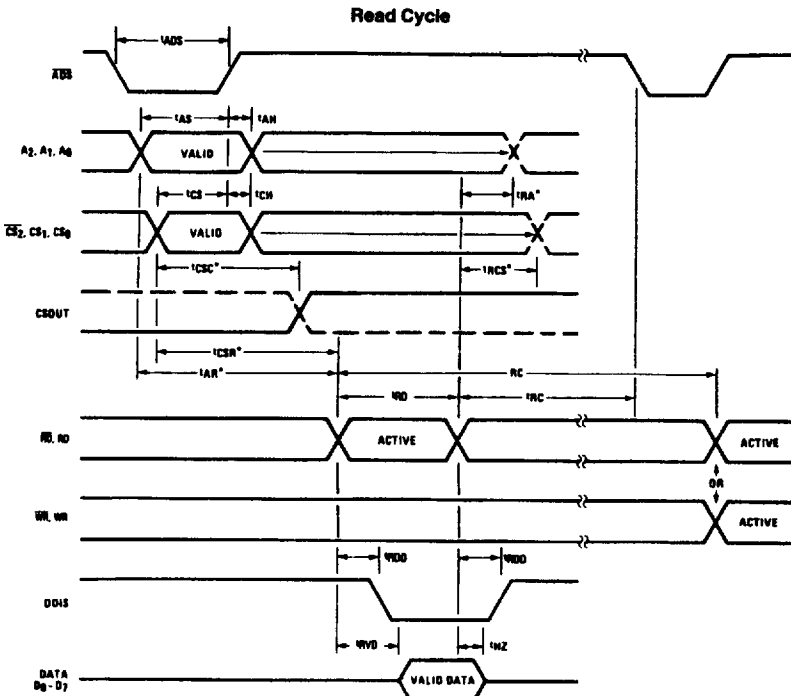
Read Cycle

tADS

$\overline{ADS}$

tAS

tAH

$A_2, A_1, A_0$

VALID

tCS

tCH

tRA*

$\overline{CS}_2, CS_1, CS_0$

VALID

tCSC*

tRCS*

CSOUT

tCSR*

tAR*

RC

tRD

tRC

$\overline{RD}$, RD

ACTIVE

ACTIVE

OR

$\overline{WR}$, WR

ACTIVE

tRDD

tRDD

DDIS

tRVD

tHZ

DATA $D_0 - D_7$

VALID DATA